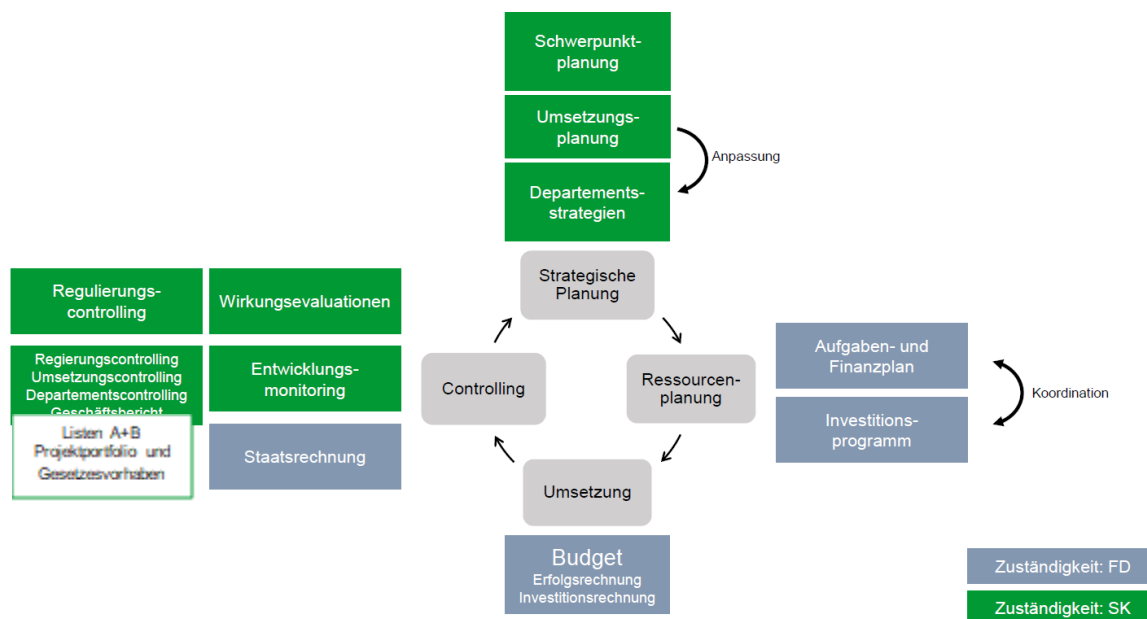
Schwerpunktplanung

Umsetzungsplanung

Anpassung

Departementsstrategien

Regulierungscontrolling

Wirkungsevaluationen

Regierungscontrolling
Umsetzungscontrolling
Departementscontrolling
Geschäftsbericht

Listen A+B
Projektportfolio und
Gesetzesvorhaben

Entwicklungsmonitoring

Staatsrechnung

Strategische Planung

Controlling

Ressourcenplanung

Umsetzung

Aufgaben- und Finanzplan

Koordination

Investitionsprogramm

Budget
Erfolgsrechnung
Investitionsrechnung

Zuständigkeit: FD

Zuständigkeit: SK